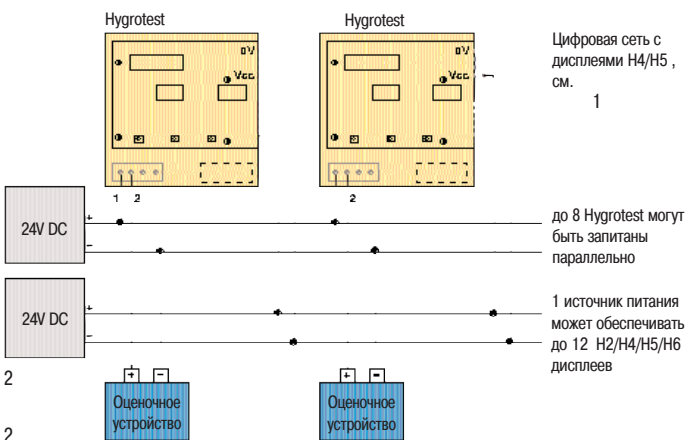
Hygrotest

0V

Vcc

1 2

Hygrotest

0V

Vcc

1

2

Цифровая сеть с дисплеями H4/H5 , см.

1

24V DC

+

−

до 8 Hygrotest могут быть запитаны параллельно

24V DC

+

−

1 источник питания может обеспечивать до 12 H2/H4/H5/H6 дисплеев

2

+ −

Оценочное устройство

+ −

Оценочное устройство

2